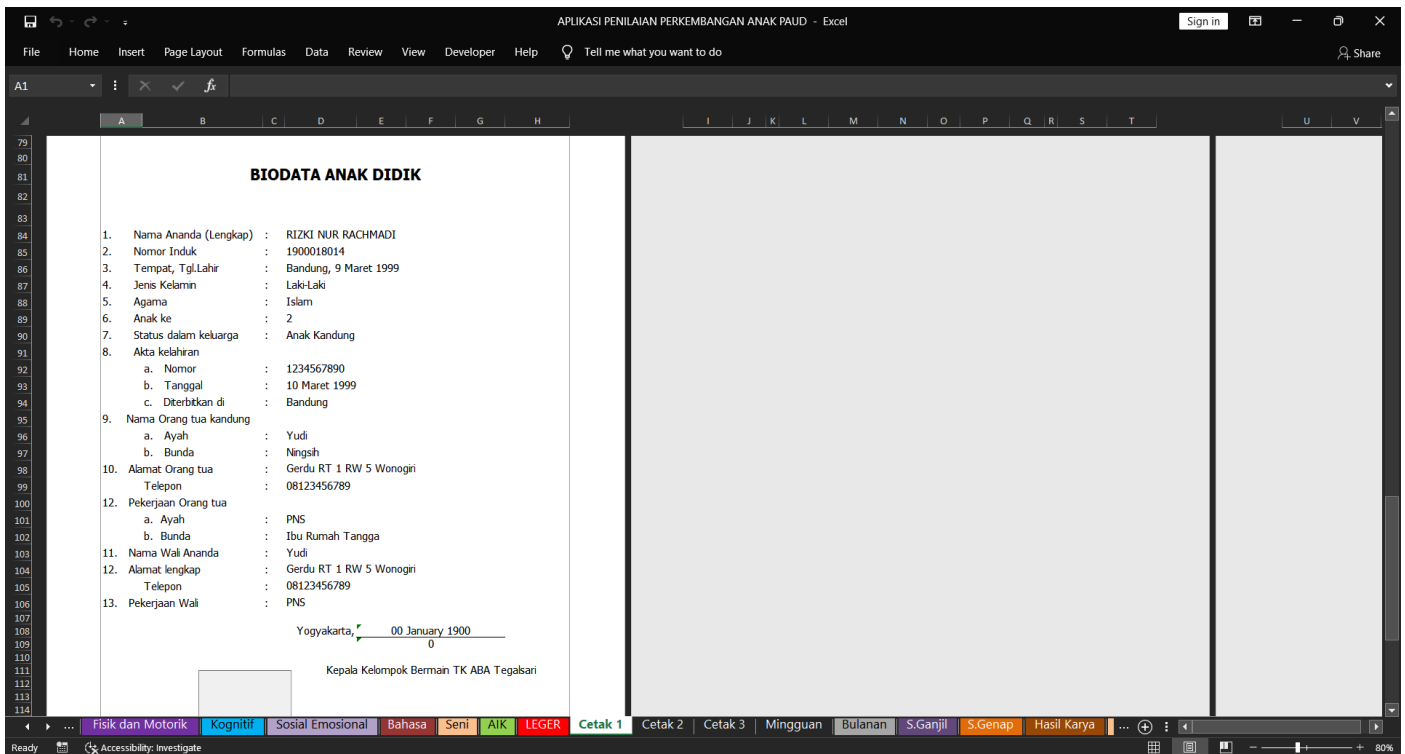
APLIKASI PENILAIAN PERKEMBANGAN ANAK PAUD - Excel

Sign in

File Home Insert Page Layout Formulas Data Review View Developer Help Tell me what you want to do Share

A1

A B C D E F G H I J K L M N O P Q R S T U V

79
80
81 BIODATA ANAK DIDIK
82
83
84 1. Nama Ananda (Lengkap) : RIZKI NUR RACHMADI
85 2. Nomor Induk : 1900018014
86 3. Tempat, Tgl.Lahir : Bandung, 9 Maret 1999
87 4. Jenis Kelamin : Laki-Laki
88 5. Agama : Islam
89 6. Anak ke : 2
90 7. Status dalam keluarga : Anak Kandung
91 8. Akta kelahiran
92 a. Nomor : 1234567890
93 b. Tanggal : 10 Maret 1999
94 c. Diterbitkan di : Bandung
95 9. Nama Orang tua kandung
96 a. Ayah : Yudi
97 b. Bunda : Ningsih
98 10. Alamat Orang tua : Gerdu RT 1 RW 5 Wonogiri
99 Telepon : 08123456789
100 12. Pekerjaan Orang tua
101 a. Ayah : PNS
102 b. Bunda : Ibu Rumah Tangga
103 11. Nama Wali Ananda : Yudi
104 12. Alamat lengkap : Gerdu RT 1 RW 5 Wonogiri
105 Telepon : 08123456789
106 13. Pekerjaan Wali : PNS
107
108 Yogyakarta, 00 January 1900
109 0
110
111 Kepala Kelompok Bermain TK ABA Tegalsari
112
113
114

... Fisik dan Motorik | Kognitif | Sosial Emosional | Bahasa | Seni | AIK | LEGER | Cetak 1 | Cetak 2 | Cetak 3 | Mingguan | Bulanan | S.Ganjil | S.Genap | Hasil Karya | ...

Ready Accessibility: Investigate 80%